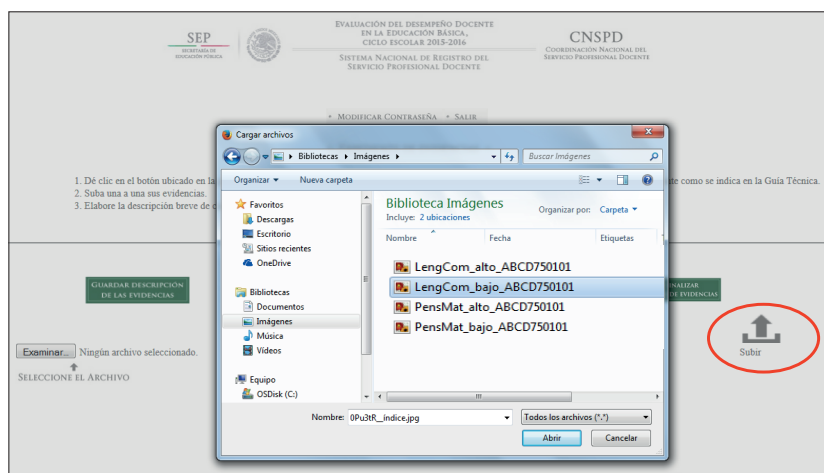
SEP
SECRETARÍA DE EDUCACIÓN PÚBLICA

Evaluación del desempeño Docente en la Educación Básica, ciclo escolar 2015-2016
Sistema Nacional de Registro del Servicio Profesional Docente

CNSPD
Coordinación Nacional del Servicio Profesional Docente

• Modificar Contraseña • Salir

1. Dé clic en el botón ubicado en la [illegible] te como se indica en la Guía Técnica.
2. Suba una a una sus evidencias.
3. Elabore la descripción breve de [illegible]

Guardar descripción de las evidencias

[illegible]nalizar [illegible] de evidencias

Examinar... Ningún archivo seleccionado.
Seleccione el Archivo

Subir

Cargar archivos

Bibliotecas ▸ Imágenes ▸

Buscar Imágenes

Organizar ▾ Nueva carpeta

Favoritos
Descargas
Escritorio
Sitios recientes
OneDrive

Bibliotecas
Documentos
Imágenes
Música
Vídeos

Equipo
OSDisk (C:)

Biblioteca Imágenes
Incluye: 2 ubicaciones

Organizar por: Carpeta ▾

| Nombre | Fecha | Etiquetas |
|---|---|---|
| LengCom_alto_ABCD750101 | | |
| LengCom_bajo_ABCD750101 | | |
| PensMat_alto_ABCD750101 | | |
| PensMat_bajo_ABCD750101 | | |

Nombre: 0Pu3tR_indice.jpg

Todos los archivos (*.*)

Abrir Cancelar